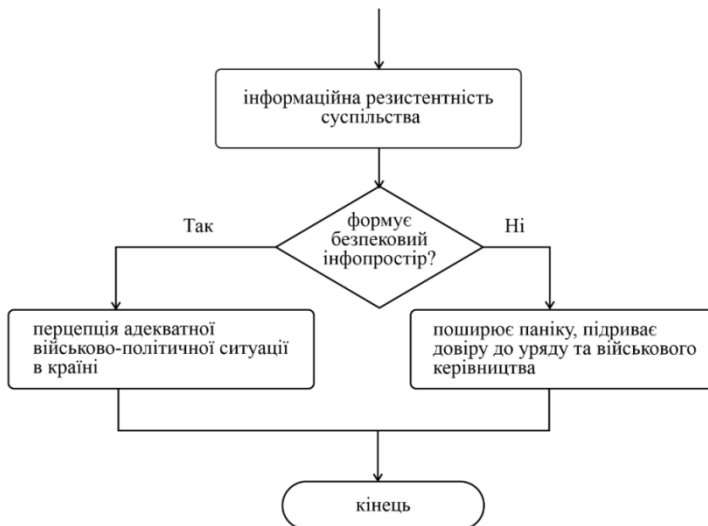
інформаційна резистентність суспільства

формує безпековий інфопростір?

Так

Ні

перцепція адекватної військово-політичної ситуації в країні

поширює паніку, підриває довіру до уряду та військового керівництва

кінець